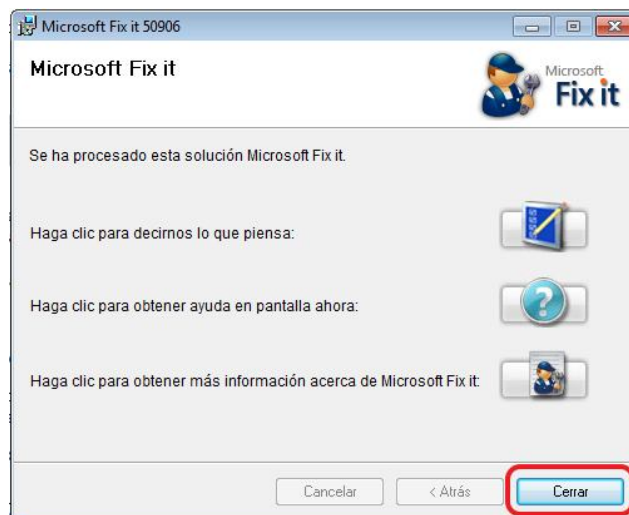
Microsoft Fix it 50906

Microsoft Fix it

Microsoft
Fix it

Se ha procesado esta solución Microsoft Fix it.

Haga clic para decirnos lo que piensa:

Haga clic para obtener ayuda en pantalla ahora:

Haga clic para obtener más información acerca de Microsoft Fix it:

Cancelar
< Atrás
Cerrar